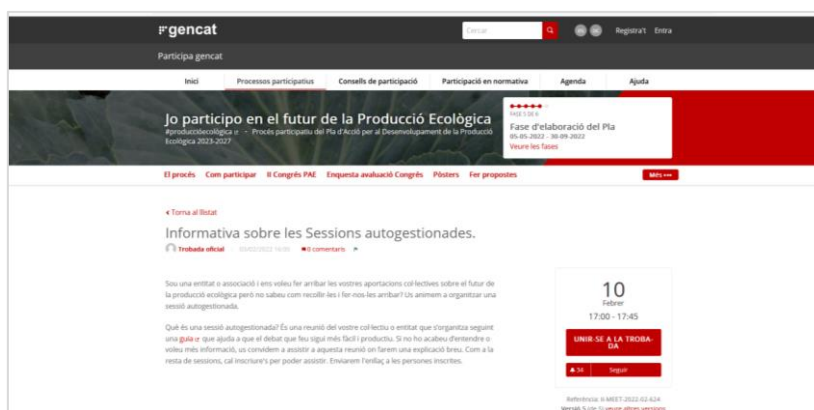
gencat

Cercar

Registra't Entra

Participa gencat

Inici | Processos participatius | Consells de participació | Participació en normativa | Agenda | Ajuda

Jo participo en el futur de la Producció Ecològica

#produccióecològica - Procés participatiu del Pla d'Acció per al Desenvolupament de la Producció Ecològica 2023-2027

FASE 5 DE 6
Fase d'elaboració del Pla
05-05-2022 - 30-09-2022
Veure les fases

El procés | Com participar | II Congrés PAE | Enquesta avaluació Congrés | Pòsters | Fer propostes | Més •••

‹ Torna al llistat

Informativa sobre les Sessions autogestionades.

Trobada oficial | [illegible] | 0 comentaris

Sou una entitat o associació i ens voleu fer arribar les vostres aportacions col·lectives sobre el futur de la producció ecològica però no sabeu com recollir-les i fer-nos-les arribar? Us animem a organitzar una sessió autogestionada.

Què és una sessió autogestionada? És una reunió del vostre col·lectiu o entitat que s'organitza seguint una guia que ajuda a que el debat que feu sigui més fàcil i productiu. Si no ho acabeu d'entendre o voleu més informació, us convidem a assistir a aquesta reunió on farem una explicació breu. Com a la resta de sessions, cal inscriure's per poder assistir. Enviarem l'enllaç a les persones inscrites.

10
Febrer
17:00 - 17:45

UNIR-SE A LA TROBADA

34 | Seguir

Referència: II-MEET-2022-02-624
Versió 5 (de 5) veure altres versions